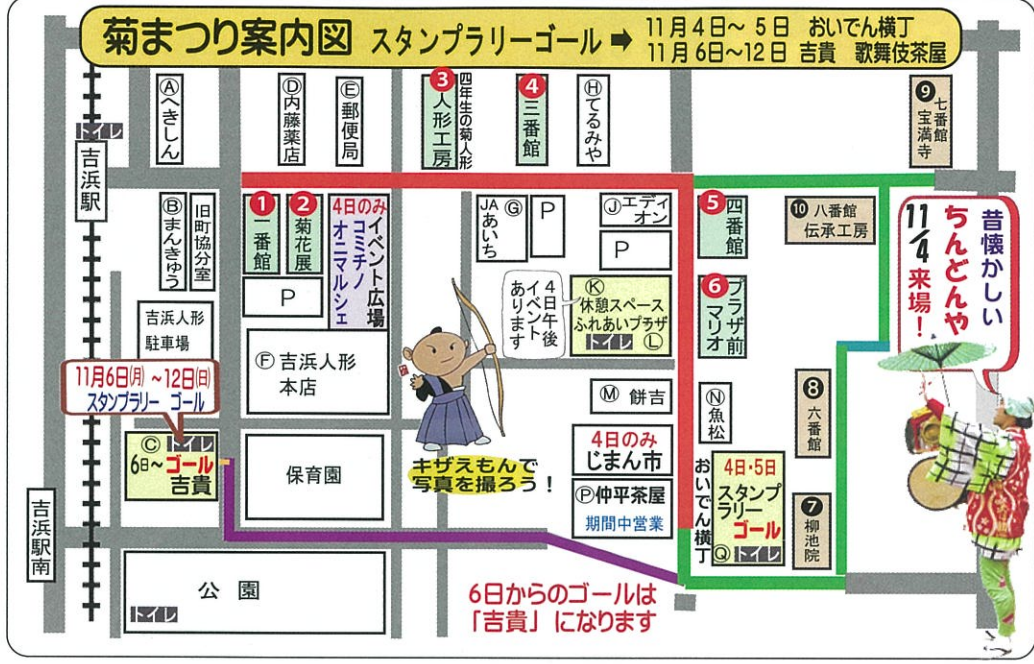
菊まつり案内図 スタンプラリーゴール ➡ 11月4日～5日 おいでん横丁
11月6日～12日 吉貴 歌舞伎茶屋

トイレ
吉浜駅

Ⓐへきしん

Ⓑまんきゅう

旧町協分室

Ⓓ内藤薬店

Ⓔ郵便局

❸人形工房
四年生の菊人形

❹三番館

Ⓗてるみや

❾七番館 宝満寺

❶一番館

❷菊花展

4日のみ イベント広場 コミチノオニマルシェ

P

JA あいち Ⓖ

P

Ⓙエディオン

P

❺四番館

❿八番館 伝承工房

11/4 来場！
昔懐かしい ちんどんや

吉浜人形駐車場

Ⓕ吉浜人形本店

4日午後イベントあります

Ⓚ休憩スペース ふれあいプラザ
トイレ Ⓛ

❻プラザ前マリオ

❽六番館

11月6日(月)～12日(日) スタンプラリー ゴール

Ⓒ トイレ 6日～ゴール 吉貴

保育園

Ⓜ 餅吉

Ⓝ魚松

4日のみ じまん市

キザえもんで写真を撮ろう！

Ⓟ仲平茶屋
期間中営業

おいでん横丁

4日・5日 スタンプラリー ゴール
Ⓠ トイレ

❼柳池院

吉浜駅南

公園
トイレ

6日からのゴールは「吉貴」になります